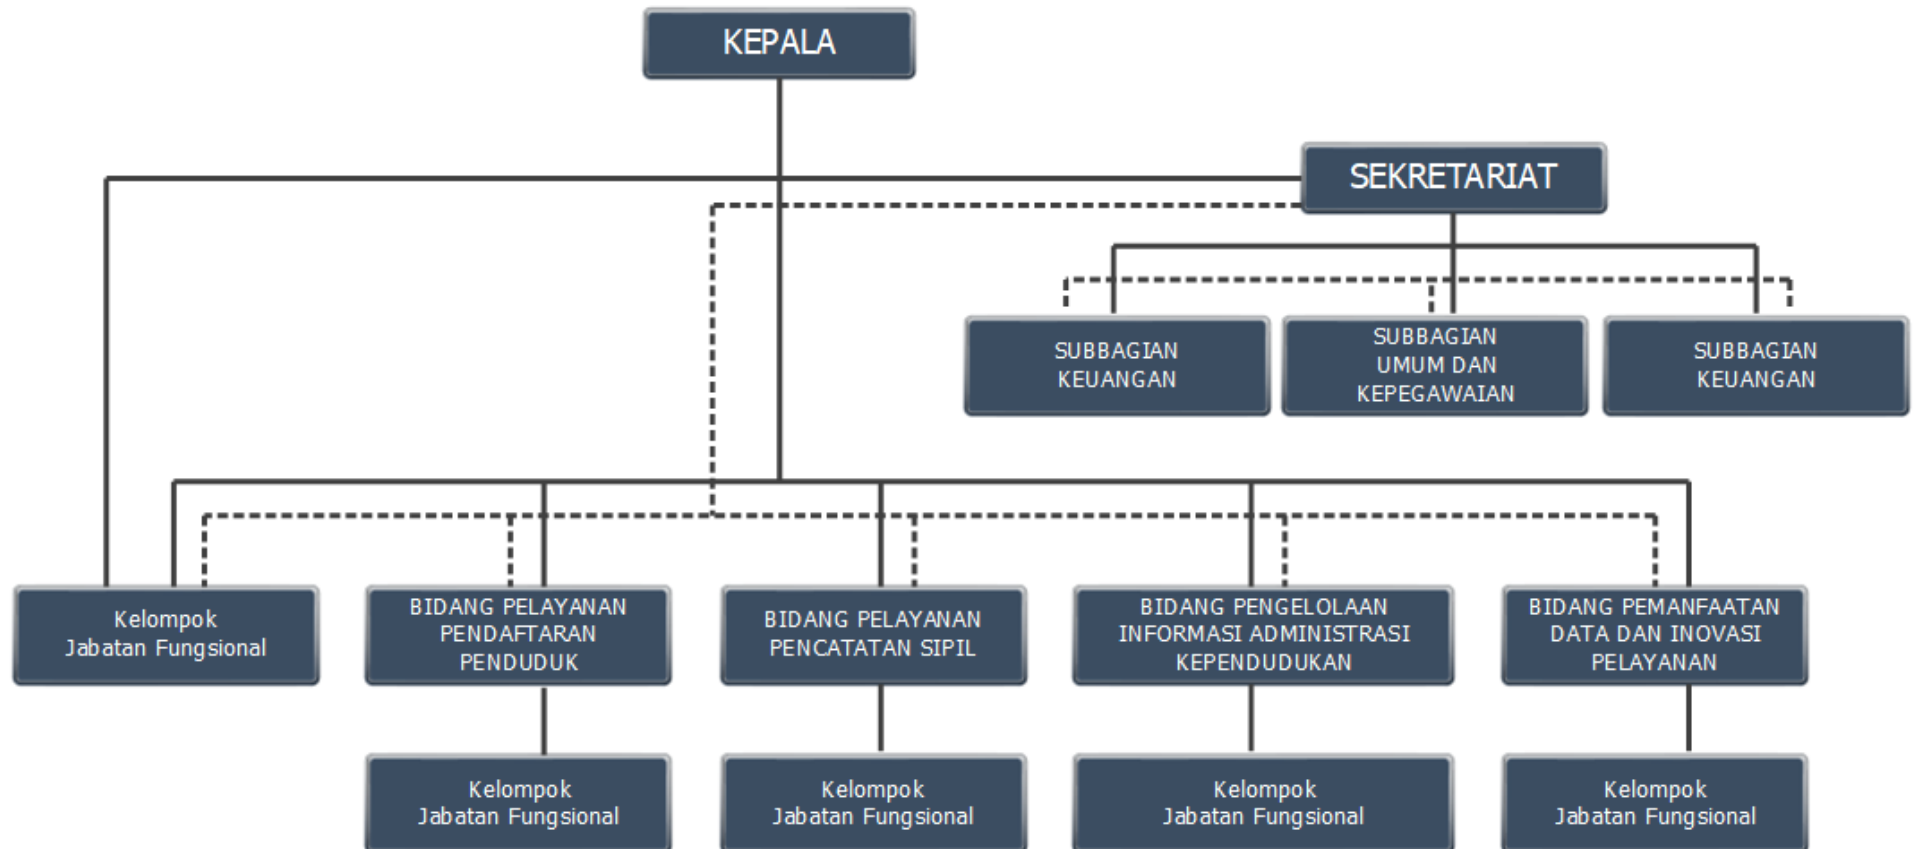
KEPALA

SEKRETARIAT

SUBBAGIAN KEUANGAN

SUBBAGIAN UMUM DAN KEPEGAWAIAN

SUBBAGIAN KEUANGAN

Kelompok Jabatan Fungsional

BIDANG PELAYANAN PENDAFTARAN PENDUDUK

BIDANG PELAYANAN PENCATATAN SIPIL

BIDANG PENGELOLAAN INFORMASI ADMINISTRASI KEPENDUDUKAN

BIDANG PEMANFAATAN DATA DAN INOVASI PELAYANAN

Kelompok Jabatan Fungsional

Kelompok Jabatan Fungsional

Kelompok Jabatan Fungsional

Kelompok Jabatan Fungsional